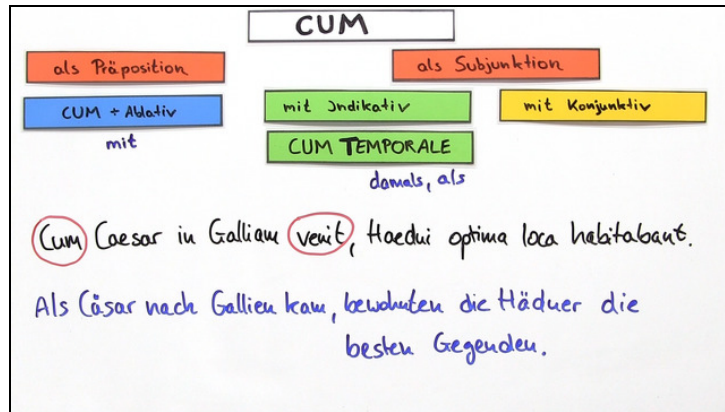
CUM

als Präposition

als Subjunktion

CUM + Ablativ

mit

mit Indikativ

mit Konjunktiv

CUM TEMPORALE

damals, als

Cum Caesar in Galliam venit, Haedui optima loca habitabant.

Als Cäsar nach Gallien kam, bewohnten die Häduer die besten Gegenden.